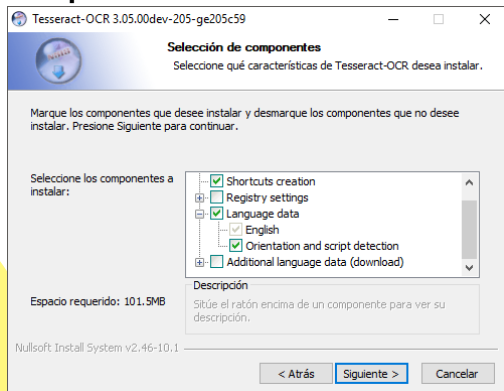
Tesseract-OCR 3.05.00dev-205-ge205c59

Selección de componentes
Seleccione qué características de Tesseract-OCR desea instalar.

Marque los componentes que desee instalar y desmarque los componentes que no desee instalar. Presione Siguiente para continuar.

Seleccione los componentes a instalar:

Shortcuts creation
Registry settings
Language data
English
Orientation and script detection
Additional language data (download)

Descripción
Sitúe el ratón encima de un componente para ver su descripción.

Espacio requerido: 101.5MB

Nullsoft Install System v2.46-10.1

< Atrás
Siguiente >
Cancelar